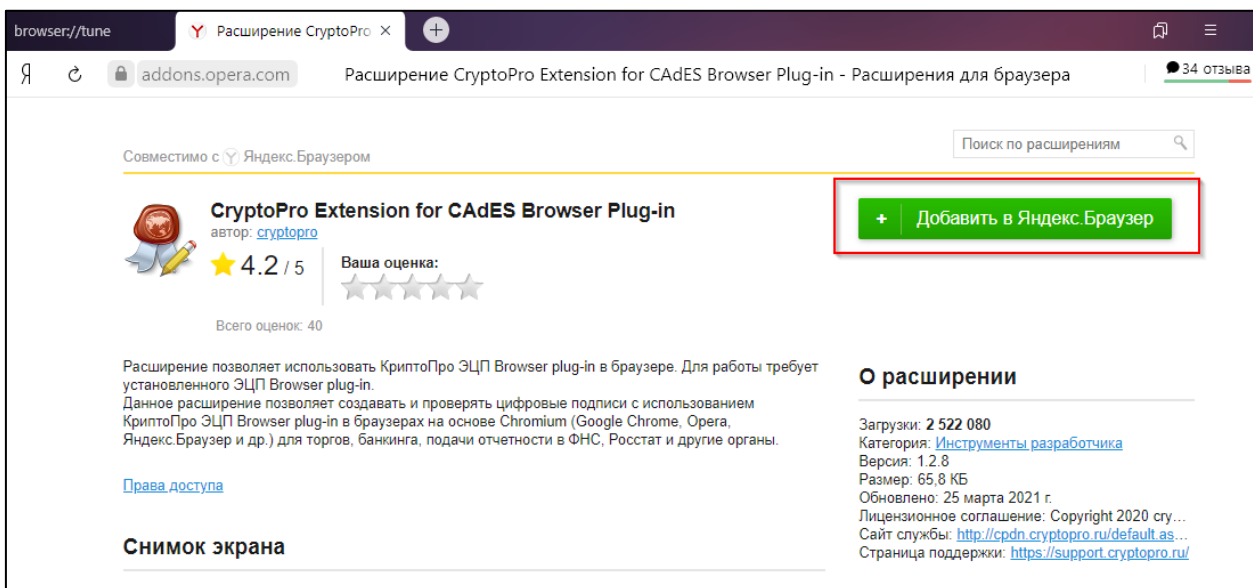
browser://tune

Расширение CryptoPro ×

Я

addons.opera.com

Расширение CryptoPro Extension for CAdES Browser Plug-in - Расширения для браузера

34 отзыва

Совместимо с Яндекс.Браузером

Поиск по расширениям

CryptoPro Extension for CAdES Browser Plug-in

автор: cryptopro

4.2 / 5

Ваша оценка:

Всего оценок: 40

+ Добавить в Яндекс.Браузер

Расширение позволяет использовать КриптоПро ЭЦП Browser plug-in в браузере. Для работы требует установленного ЭЦП Browser plug-in.
Данное расширение позволяет создавать и проверять цифровые подписи с использованием КриптоПро ЭЦП Browser plug-in в браузерах на основе Chromium (Google Chrome, Opera, Яндекс.Браузер и др.) для торгов, банкинга, подачи отчетности в ФНС, Росстат и другие органы.

Права доступа

Снимок экрана

О расширении

Загрузки: 2 522 080
Категория: Инструменты разработчика
Версия: 1.2.8
Размер: 65,8 КБ
Обновлено: 25 марта 2021 г.
Лицензионное соглашение: Copyright 2020 cry…
Сайт службы: http://cpdn.cryptopro.ru/default.as…
Страница поддержки: https://support.cryptopro.ru/